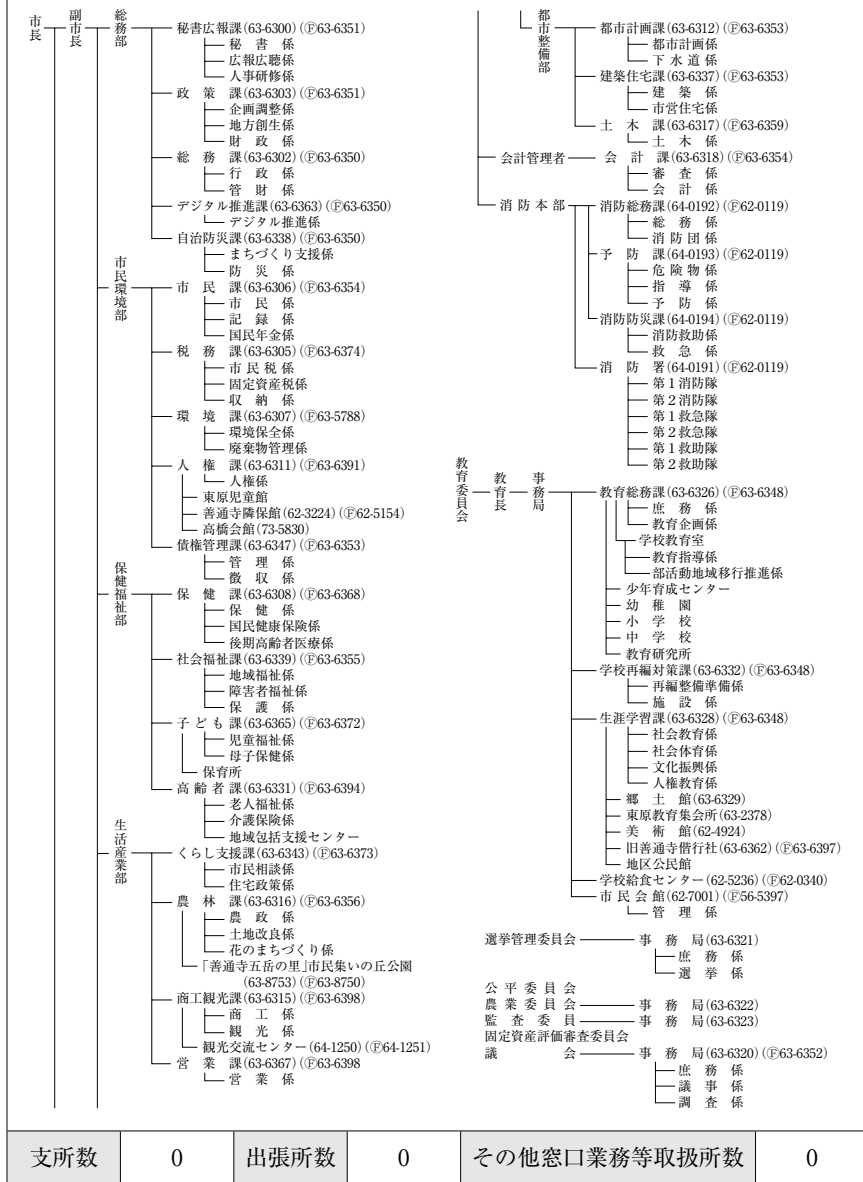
市長
副市長
総務部
秘書広報課(63-6300)(Ⓕ63-6351)
秘書係
広報広聴係
人事研修係
政策課(63-6303)(Ⓕ63-6351)
企画調整係
地方創生係
財政係
総務課(63-6302)(Ⓕ63-6350)
行政係
管財係
デジタル推進課(63-6363)(Ⓕ63-6350)
デジタル推進係
自治防災課(63-6338)(Ⓕ63-6350)
まちづくり支援係
防災係

市民環境部
市民課(63-6306)(Ⓕ63-6354)
市民係
記録係
国民年金係
税務課(63-6305)(Ⓕ63-6374)
市民税係
固定資産税係
収納係
環境課(63-6307)(Ⓕ63-5788)
環境保全係
廃棄物管理係
人権課(63-6311)(Ⓕ63-6391)
人権係
東原児童館
善通寺隣保館(62-3224)(Ⓕ62-5154)
高橋会館(73-5830)
債権管理課(63-6347)(Ⓕ63-6353)
管理係
徴収係

保健福祉部
保健課(63-6308)(Ⓕ63-6368)
保健係
国民健康保険係
後期高齢者医療係
社会福祉課(63-6339)(Ⓕ63-6355)
地域福祉係
障害者福祉係
保護係
子ども課(63-6365)(Ⓕ63-6372)
児童福祉係
母子保健係
保育所
高齢者課(63-6331)(Ⓕ63-6394)
老人福祉係
介護保険係
地域包括支援センター

生活産業部
くらし支援課(63-6343)(Ⓕ63-6373)
市民相談係
住宅政策係
農林課(63-6316)(Ⓕ63-6356)
農政係
土地改良係
花のまちづくり係
「善通寺五岳の里」市民集いの丘公園 (63-8753)(Ⓕ63-8750)
商工観光課(63-6315)(Ⓕ63-6398)
商工係
観光係
観光交流センター(64-1250)(Ⓕ64-1251)
営業課(63-6367)(Ⓕ63-6398)
営業係

都市整備部
都市計画課(63-6312)(Ⓕ63-6353)
都市計画係
下水道係
建築住宅課(63-6337)(Ⓕ63-6353)
建築係
市営住宅係
土木課(63-6317)(Ⓕ63-6359)
土木係

会計管理者
会計課(63-6318)(Ⓕ63-6354)
審査係
会計係

消防本部
消防総務課(64-0192)(Ⓕ62-0119)
総務係
消防団係
予防課(64-0193)(Ⓕ62-0119)
危険物係
指導係
予防係
消防防災課(64-0194)(Ⓕ62-0119)
消防救助係
救急係
消防署(64-0191)(Ⓕ62-0119)
第1消防隊
第2消防隊
第1救急隊
第2救急隊
第1救助隊
第2救助隊

教育委員会
教育長
事務局
教育総務課(63-6326)(Ⓕ63-6348)
庶務係
教育企画係
学校教育室
教育指導係
部活動地域移行推進係
少年育成センター
幼稚園
小学校
中学校
教育研究所
学校再編対策課(63-6332)(Ⓕ63-6348)
再編整備準備係
施設係
生涯学習課(63-6328)(Ⓕ63-6348)
社会教育係
社会体育係
文化振興係
人権教育係
郷土館(63-6329)
東原教育集会所(63-2378)
美術館(62-4924)
旧善通寺偕行社(63-6362)(Ⓕ63-6397)
地区公民館
学校給食センター(62-5236)(Ⓕ62-0340)
市民会館(62-7001)(Ⓕ56-5397)
管理係

選挙管理委員会
事務局(63-6321)
庶務係
選挙係

公平委員会
農業委員会
事務局(63-6322)
監査委員
事務局(63-6323)
固定資産評価審査委員会
議会
事務局(63-6320)(Ⓕ63-6352)
庶務係
議事係
調査係

| 支所数 | 0 | 出張所数 | 0 | その他窓口業務等取扱所数 | 0 |
|---|---|---|---|---|---|